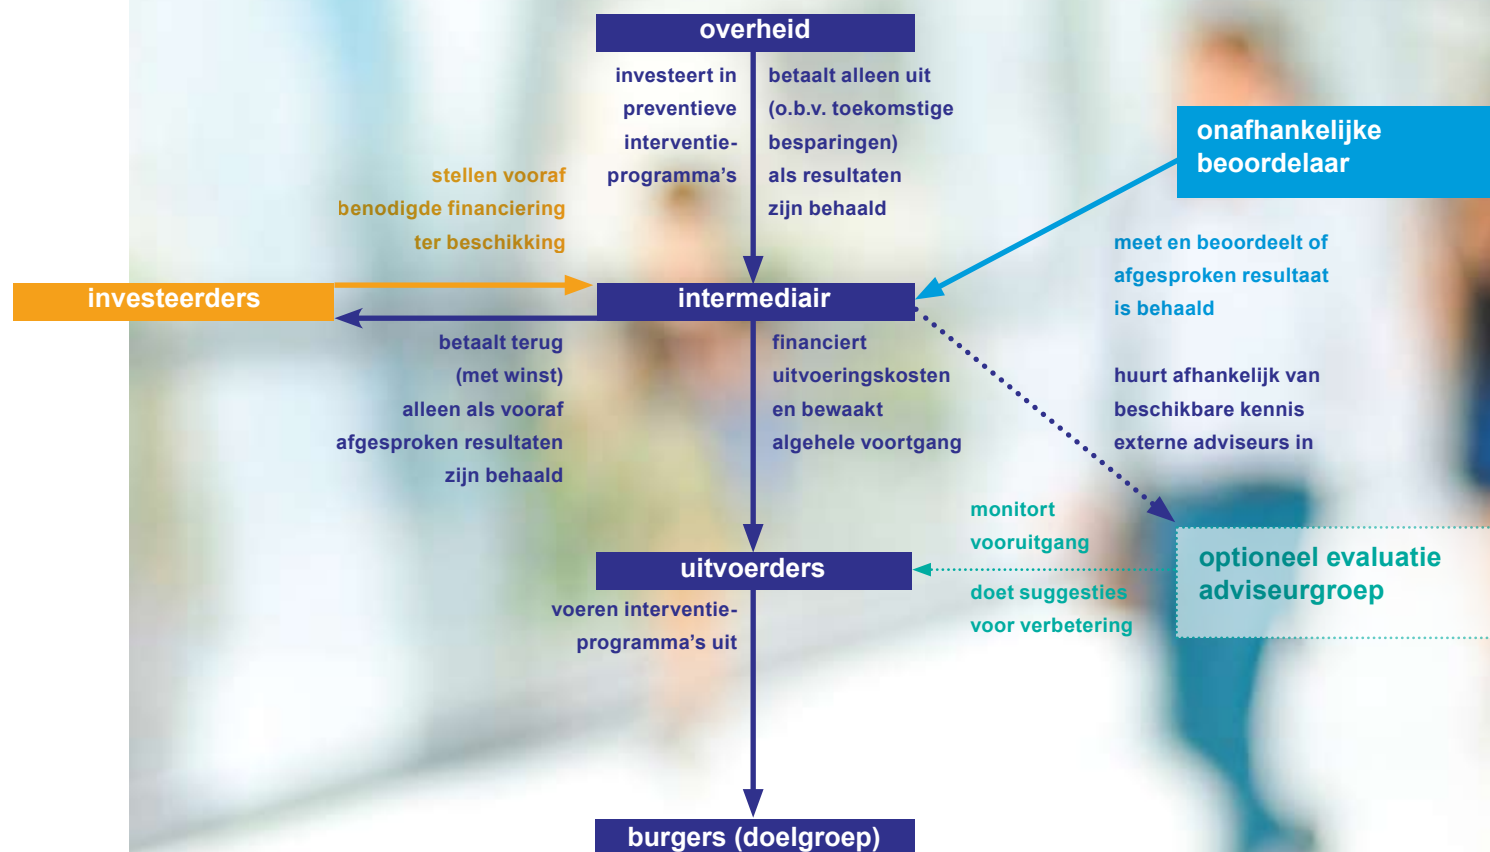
overheid

investeert in preventieve interventieprogramma's

betaalt alleen uit (o.b.v. toekomstige besparingen) als resultaten zijn behaald

onafhankelijke beoordelaar

stellen vooraf benodigde financiering ter beschikking

meet en beoordeelt of afgesproken resultaat is behaald

investeerders

intermediair

betaalt terug (met winst) alleen als vooraf afgesproken resultaten zijn behaald

financiert uitvoeringskosten en bewaakt algehele voortgang

huurt afhankelijk van beschikbare kennis externe adviseurs in

monitort vooruitgang

optioneel evaluatie adviseurgroep

uitvoerders

doet suggesties voor verbetering

voeren interventieprogramma's uit

burgers (doelgroep)